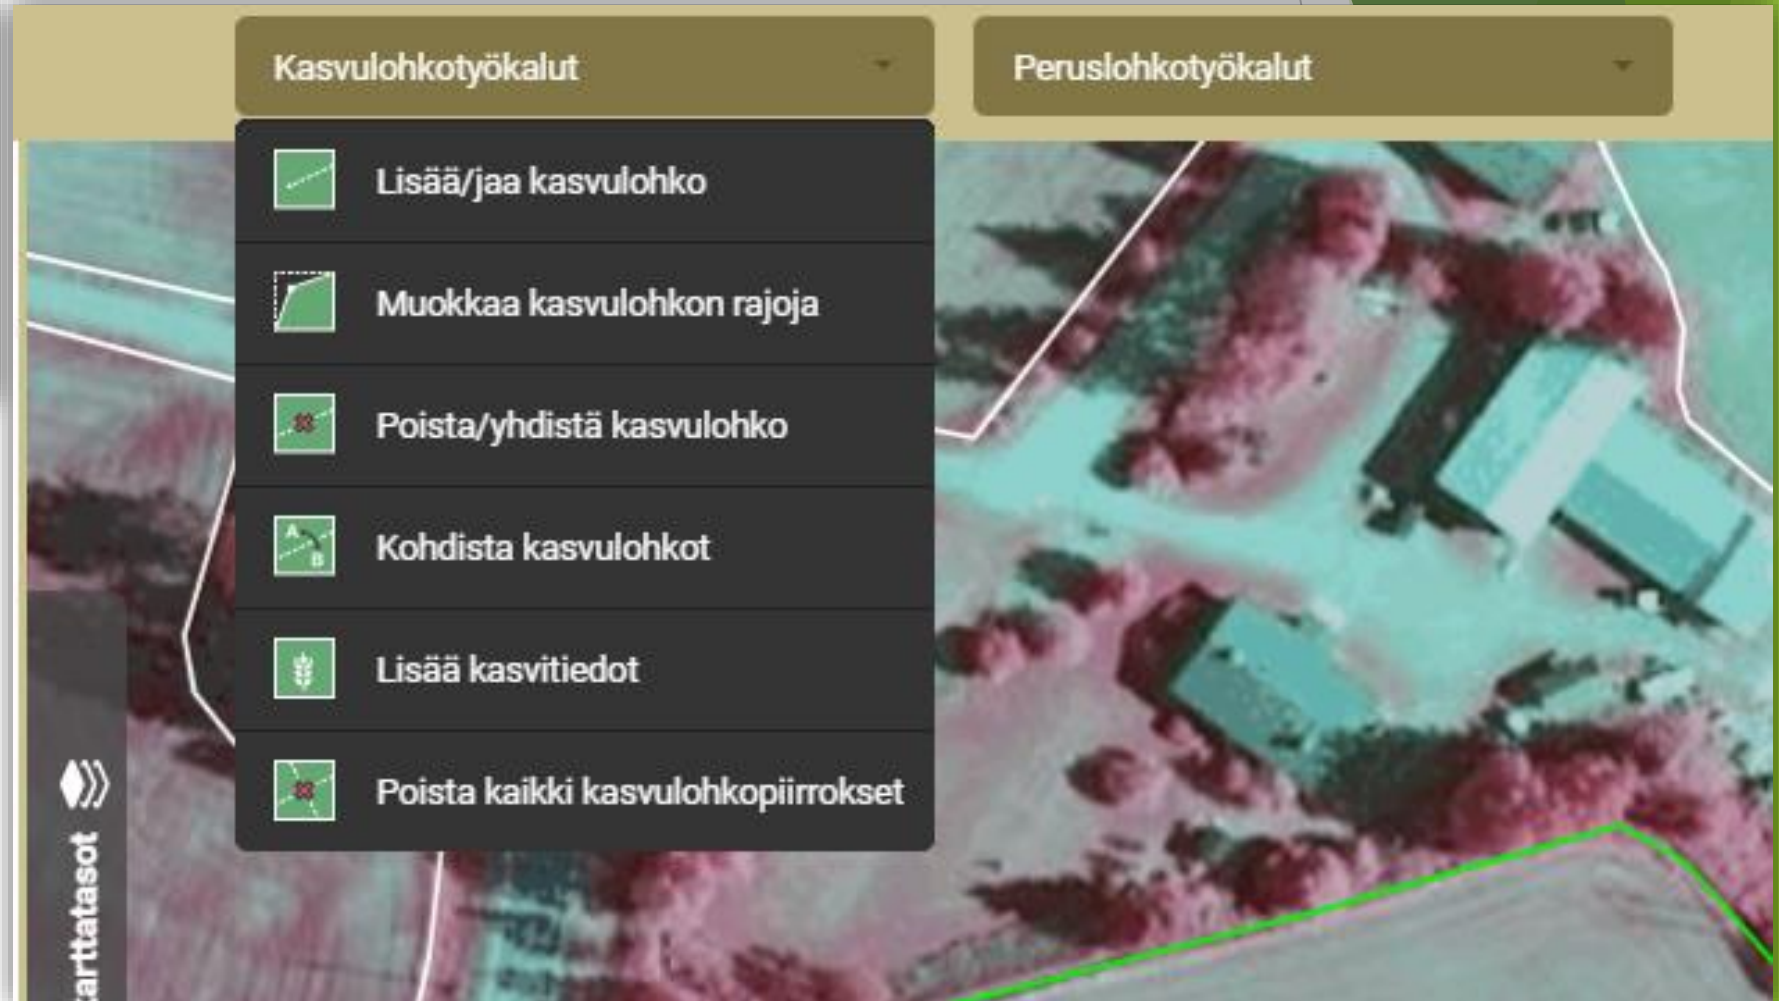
Kasvulohkotyökalut

Peruslohkotyökalut

Lisää/jaa kasvulohko

Muokkaa kasvulohkon rajoja

Poista/yhdistä kasvulohko

Kohdista kasvulohkot

Lisää kasvitiedot

Poista kaikki kasvulohkopiirrokset

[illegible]arttatasot